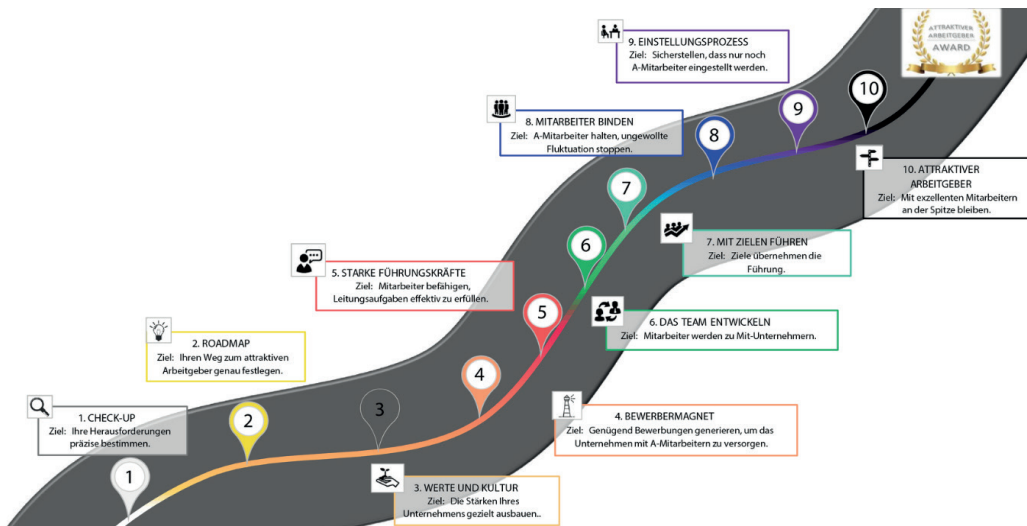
ATTRAKTIVER ARBEITGEBER AWARD

9. EINSTELLUNGSPROZESS
Ziel: Sicherstellen, dass nur noch A-Mitarbeiter eingestellt werden.

10

9

8. MITARBEITER BINDEN
Ziel: A-Mitarbeiter halten, ungewollte Fluktuation stoppen.

8

10. ATTRAKTIVER ARBEITGEBER
Ziel: Mit exzellenten Mitarbeitern an der Spitze bleiben.

7

7. MIT ZIELEN FÜHREN
Ziel: Ziele übernehmen die Führung.

6

5. STARKE FÜHRUNGSKRÄFTE
Ziel: Mitarbeiter befähigen, Leitungsaufgaben effektiv zu erfüllen.

5

6. DAS TEAM ENTWICKELN
Ziel: Mitarbeiter werden zu Mit-Unternehmern.

2. ROADMAP
Ziel: Ihren Weg zum attraktiven Arbeitgeber genau festlegen.

4

3

4. BEWERBERMAGNET
Ziel: Genügend Bewerbungen generieren, um das Unternehmen mit A-Mitarbeitern zu versorgen.

1. CHECK-UP
Ziel: Ihre Herausforderungen präzise bestimmen.

2

1

3. WERTE UND KULTUR
Ziel: Die Stärken Ihres Unternehmens gezielt ausbauen..